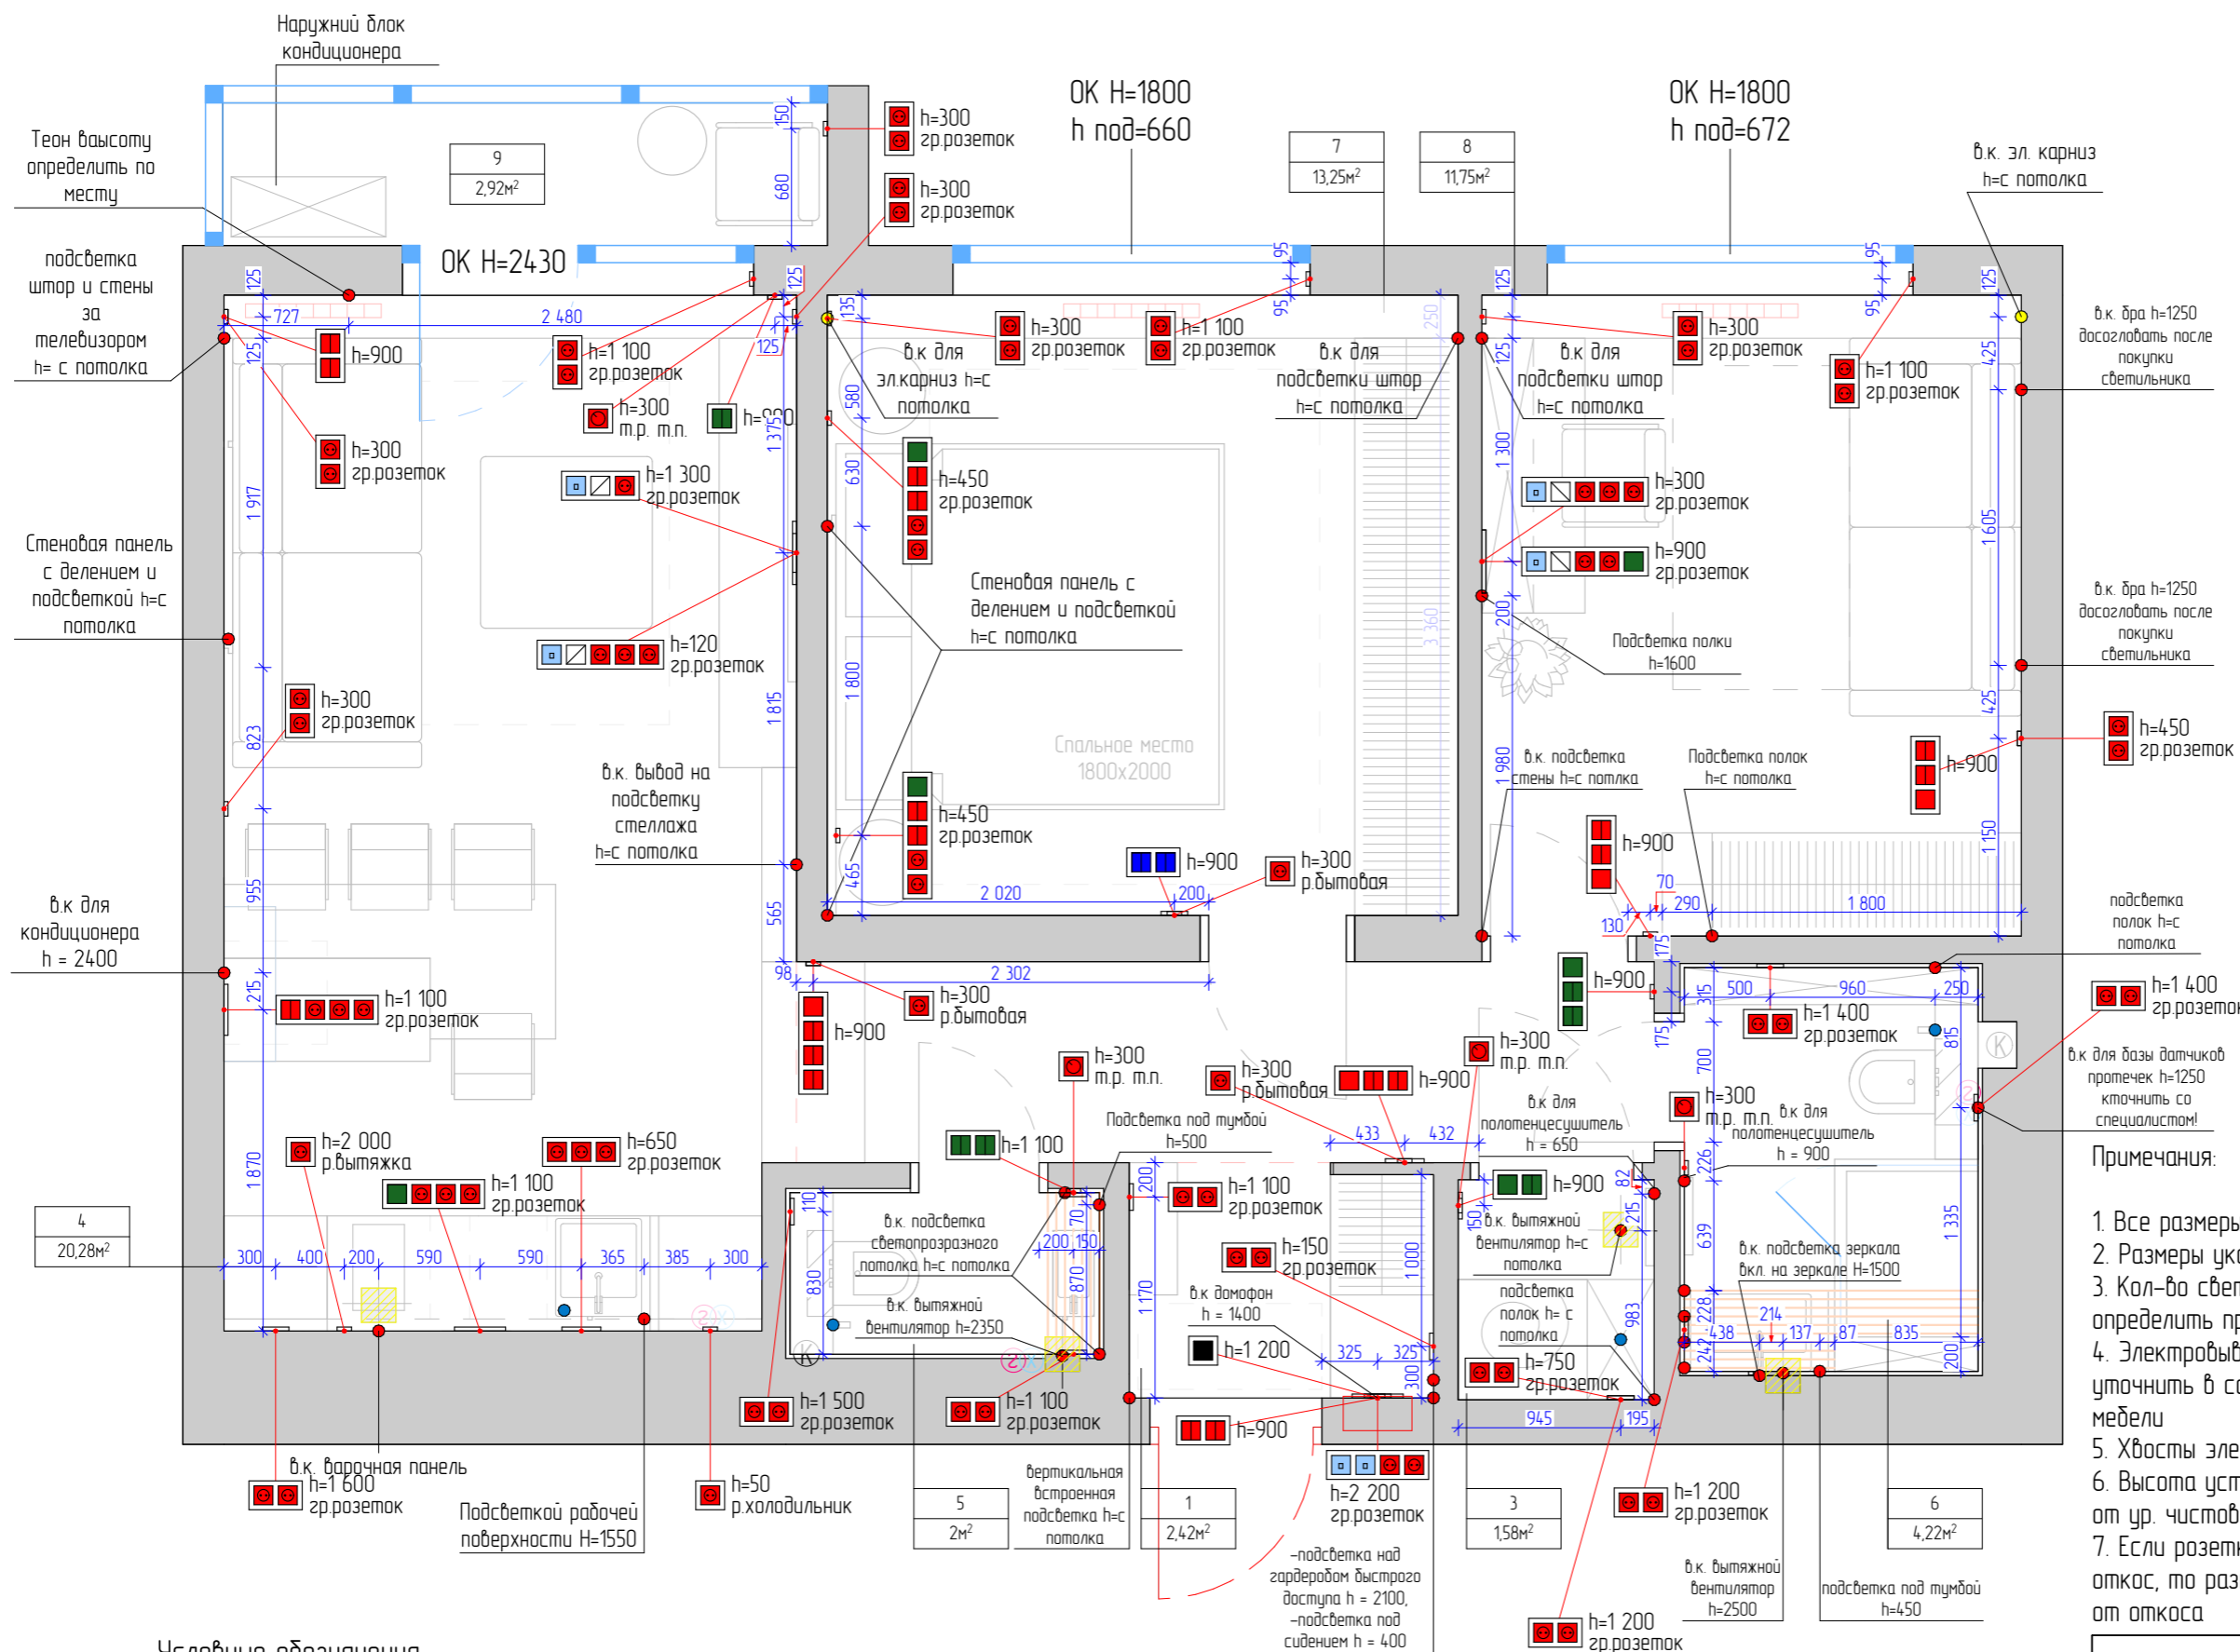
Наружний блок кондиционера

Теон высоту определить по месту

9
2,92м²

ОК Н=2430

ОК Н=1800
h под=660

ОК Н=1800
h под=672

7
13,25м²

8
11,75м²

в.к. эл. карниз h=c потолка

подсветка штор и стены за телевизором h= с потолка

h=300 гр.розеток
h=300 гр.розеток

h=900
h=1 100 гр.розеток
h=300 гр.розеток
h=300 т.р. т.п.
h=300 гр.розеток
h=1 300 гр.розеток
h=120 гр.розеток
h=300 гр.розеток

в.к для эл.карниз h=c потолка

h=300 гр.розеток
h=1 100 гр.розеток

в.к для подсветки штор h=c потолка

в.к для подсветки штор h=c потолка

h=300 гр.розеток
h=1 100 гр.розеток

в.к. бра h=1250 досогловать после покупки светильника

h=450 гр.розеток

Стеновая панель с делением и подсветкой h=c потолка

Стеновая панель с делением и подсветкой h=c потолка

h=300 гр.розеток
h=900 гр.розеток

Подсветка полки h=1600

в.к. бра h=1250 досогловать после покупки светильника

h=450 гр.розеток

Спальное место 1800х2000

в.к. вывод на подсветку стелажа h=c потолка

h=450 гр.розеток

в.к. подсветка стены h=c потлка

Подсветка полок h=c потолка

h=900
h=900
h=900
h=300 р.бытовая

подсветка полок h=c потолка

в.к для кондиционера h = 2400

h=1 100 гр.розеток
h=900
h=300 р.бытовая
h=900
h=1 400 гр.розеток
h=1 400 гр.розеток

в.к для базы датчиков протечек h=1250 ктончить со специалистом!

h=300 т.р. т.п.
h=300 р.бытовая
h=900
h=300 т.р. т.п.
h=300 т.р. т.п.

Подсветка под тумбой h=500

в.к для полотенцесушитель h = 650

в.к для полотенцесушитель h = 900

Примечания:

h=2 000 р.вытяжка
h=650 гр.розеток
h=1 100 гр.розеток
h=1 100
h=1 100 гр.розеток
h=900

в.к. подсветка светопрозрачного потолка h=c потолка

в.к. вытяжной вентилятор h=c потолка

в.к. вытяжной вентилятор h=2350

h=150 гр.розеток

в.к домофон h = 1400

h=1 200

подсветка полок h= c потолка

h=750 гр.розеток

в.к. подсветка зеркала вкл. на зеркале Н=1500

4
20,28м²

h=1 500 гр.розеток
h=1 100 гр.розеток
h=900

в.к. варочная панель
h=1 600 гр.розеток

Подсветкой рабочей поверхности Н=1550

h=50 р.холодильник

5
2м²

вертикальная встроенная подсветка h=c потолка

1
2,42м²

h=2 200 гр.розеток

-подсветка над гардеробом быстрого доступа h = 2100,
-подсветка под сидением h = 400

3
1,58м²

h=1 200 гр.розеток

в.к. вытяжной вентилятор h=2500

h=1 200 гр.розеток

6
4,22м²

подсветка под тумбой h=450

1. Все размеры
2. Размеры ук
3. Кол-во свет определить п
4. Электровыв уточнить в с мебели
5. Хвосты эле
6. Высота уст от ур. чистов
7. Если розетк откос, то раз от откоса

Условные обозначения

150 680 125 727 2 480 125 125 917 823 955 215 870 1 375 1 815 565 98 135 580 630 1 800 465 2 020 200 2 302 250 3 360 95 95 125 125 1 300 200 1 980 425 1 605 425 1 150 70 290 130 1 800 175 175 315 500 960 250 815 700 433 432 226 639 1 335 82 215 150 1 000 983 228 242 438 214 137 87 835 200 325 325 300 945 195 1 170 200 70 200 150 870 110 830 300 400 200 590 590 365 385 300 1 870